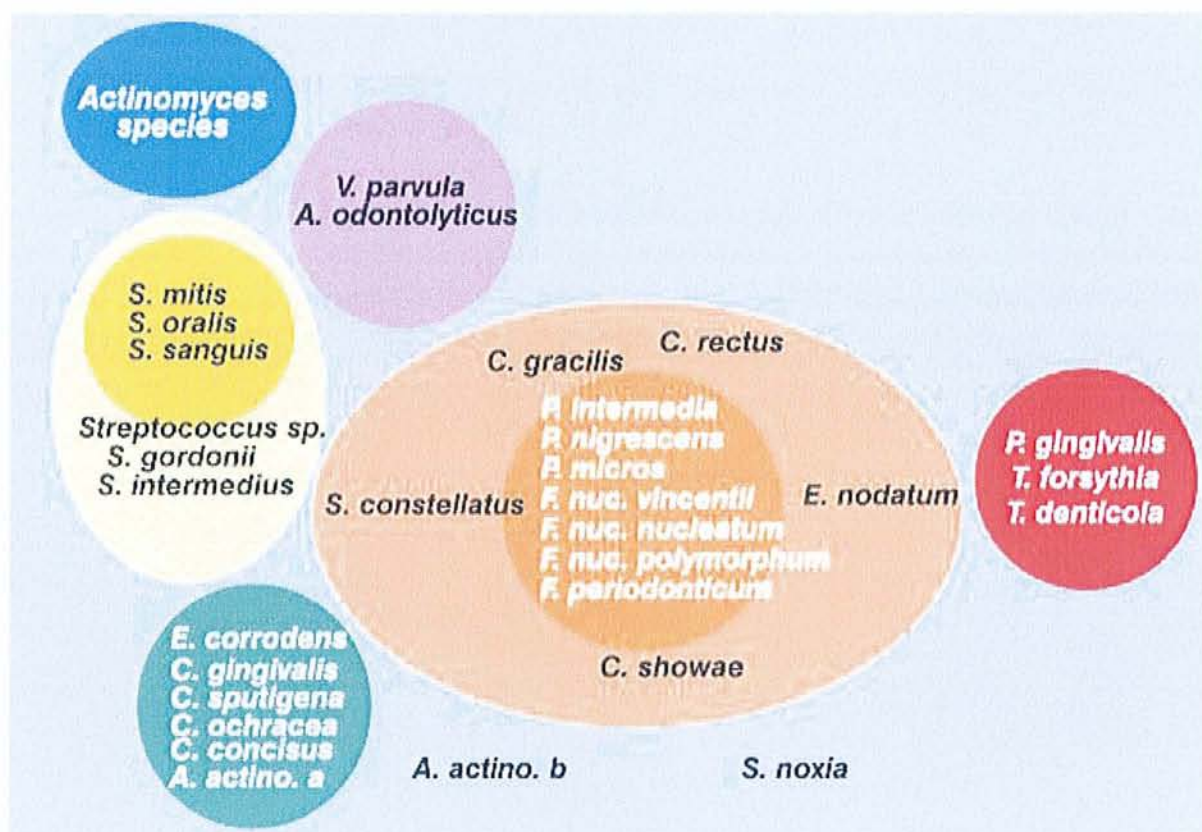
Actinomyces species

V. parvula
A. odontolyticus

S. mitis
S. oralis
S. sanguis

Streptococcus sp.
S. gordonii
S. intermedius

C. gracilis
C. rectus

P. intermedia
P. nigrescens
P. micros
F. nuc. vincentii
F. nuc. nucleatum
F. nuc. polymorphum
F. periodonticum

S. constellatus
E. nodatum

C. showae

P. gingivalis
T. forsythia
T. denticola

E. corrodens
C. gingivalis
C. sputigena
C. ochracea
C. concisus
A. actino. a

A. actino. b

S. noxia